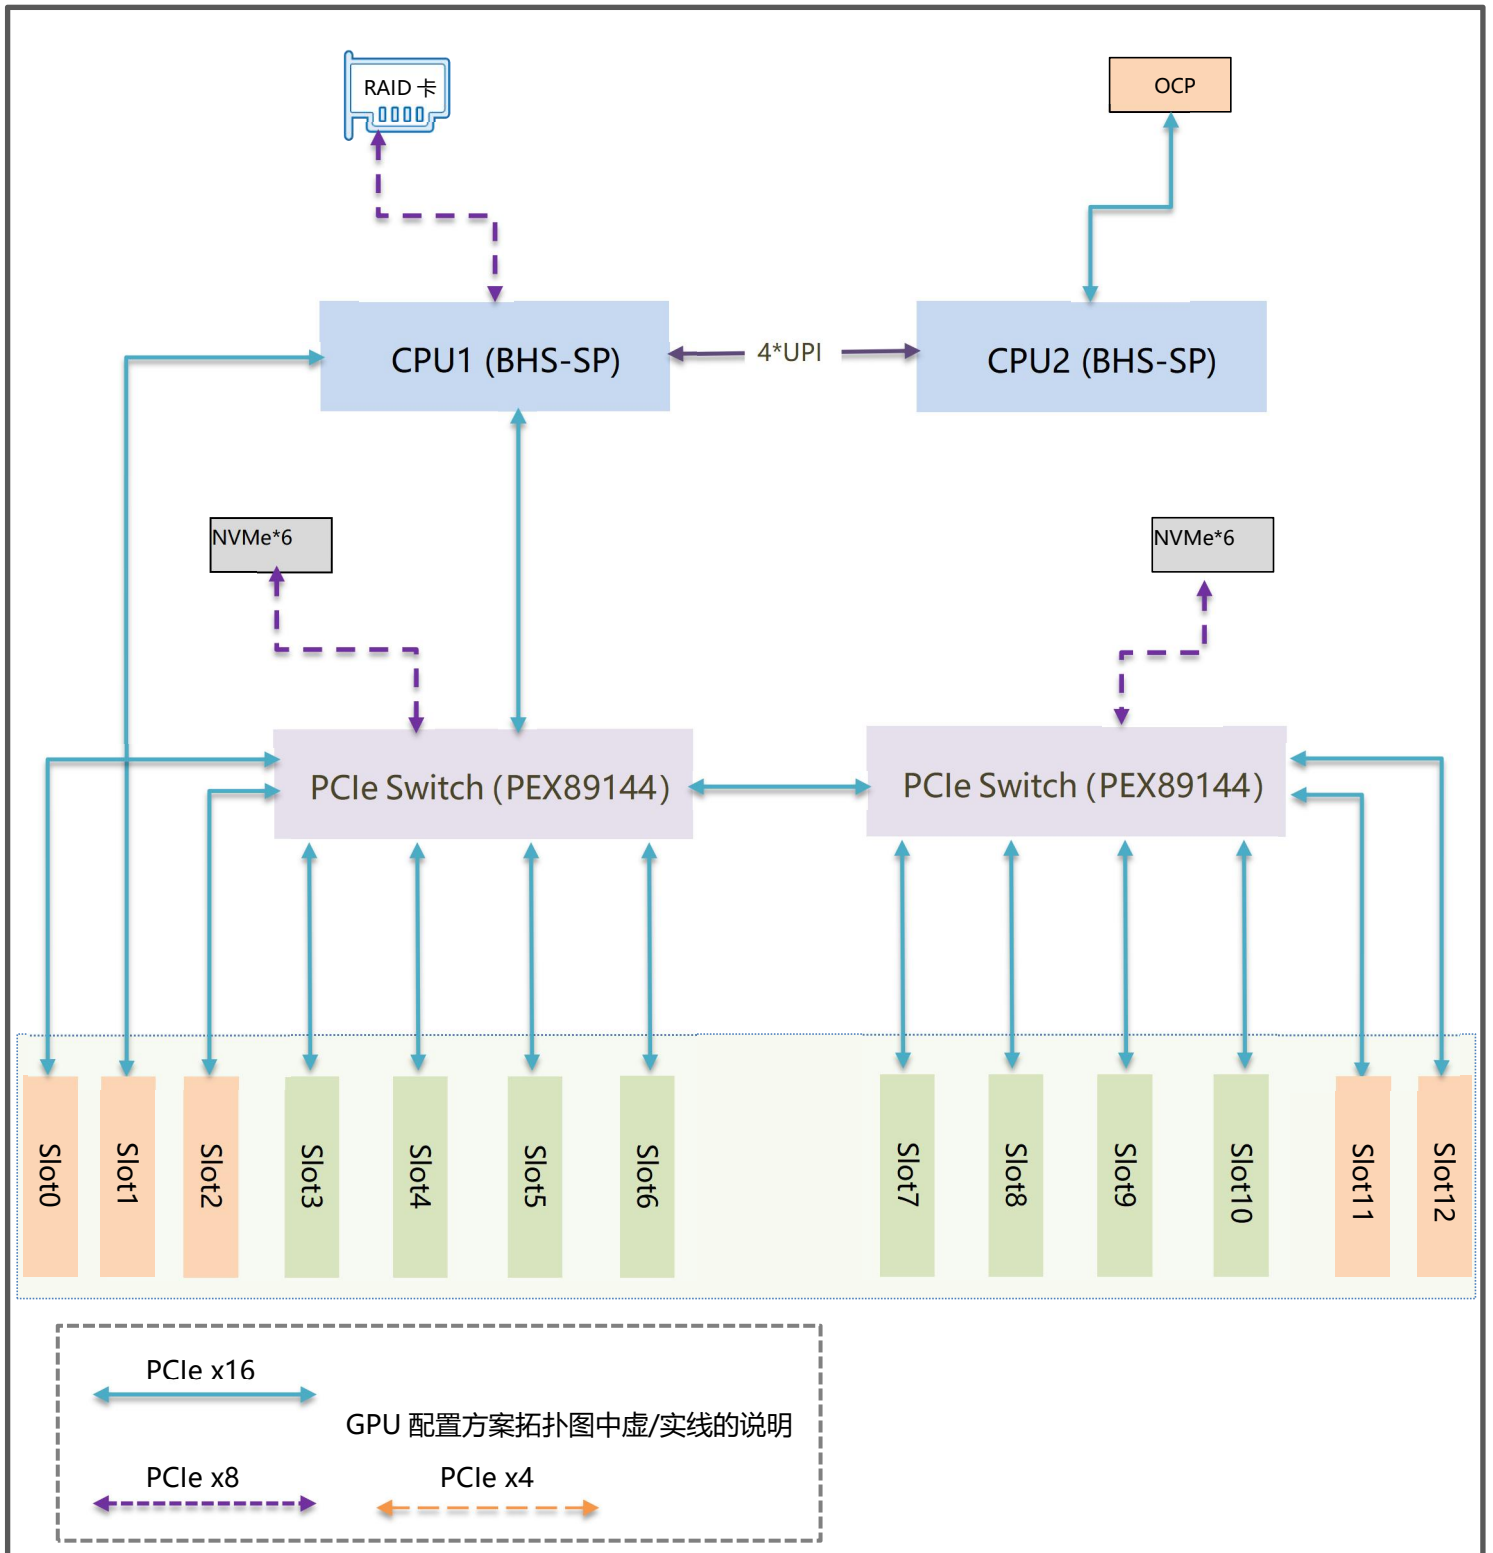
RAID 卡

OCP

CPU1 (BHS-SP)

4*UPI

CPU2 (BHS-SP)

NVMe*6

NVMe*6

PCIe Switch (PEX89144)

PCIe Switch (PEX89144)

Slot0

Slot1

Slot2

Slot3

Slot4

Slot5

Slot6

Slot7

Slot8

Slot9

Slot10

Slot11

Slot12

PCIe x16

GPU 配置方案拓扑图中虚/实线的说明

PCIe x8

PCIe x4